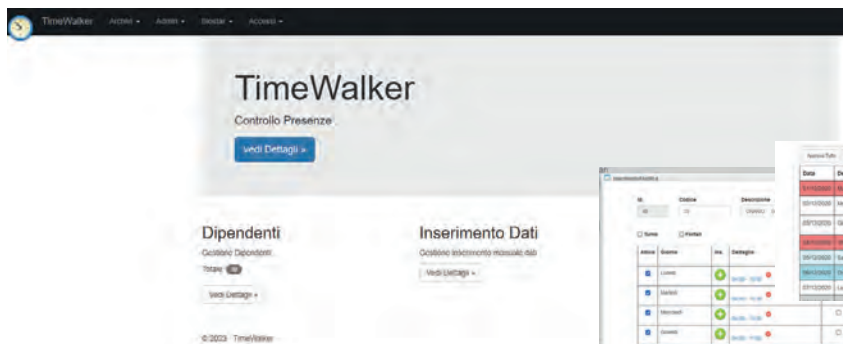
TimeWalker Archivi ▾ Admin ▾ Stostar ▾ Accesso ▾

TimeWalker

Controllo Presenze

Vedi Dettagli »

Dipendenti

Gestione Dipendenti

Totale 26

Vedi Dettagli »

Inserimento Dati

Gestione inserimento manuale dati

Vedi Dettagli »

© 2023 - TimeWalker

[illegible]

Id Codice Descrizione

Turno Festivi

Attivo Giorno Ins. Dettaglio

Lunedi

Martedi

Mercoledi

Giovedi

Data

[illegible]